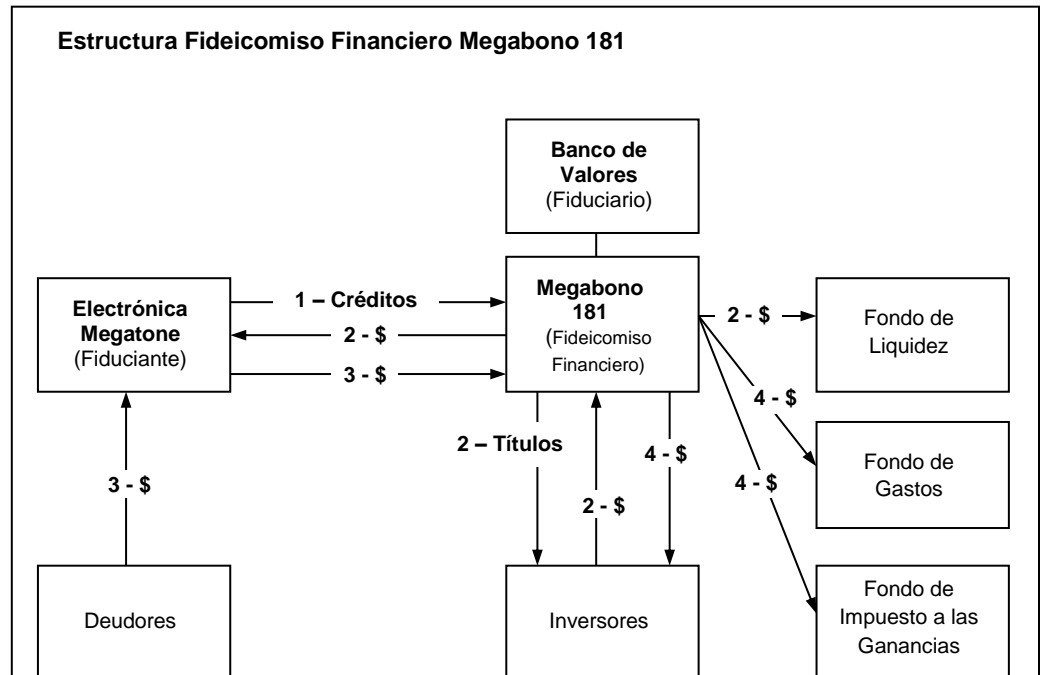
Estructura Fideicomiso Financiero Megabono 181

Banco de Valores
(Fiduciario)

Electrónica Megatone
(Fiduciante)

1 – Créditos

2 - $

3 - $

Megabono 181
(Fideicomiso Financiero)

2 - $

Fondo de Liquidez

4 - $

Fondo de Gastos

4 - $

Fondo de Impuesto a las Ganancias

2 – Títulos

2 - $

4 - $

3 - $

Deudores

Inversores